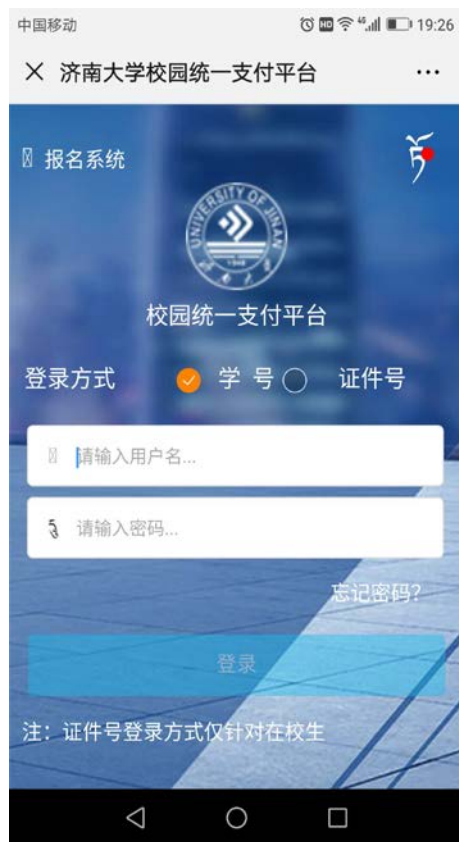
中国移动 19:26

× 济南大学校园统一支付平台 ···

报名系统

UNIVERSITY OF JINAN

1948

校园统一支付平台

登录方式 学 号 证件号

请输入用户名...

请输入密码...

忘记密码?

登录

注：证件号登录方式仅针对在校生